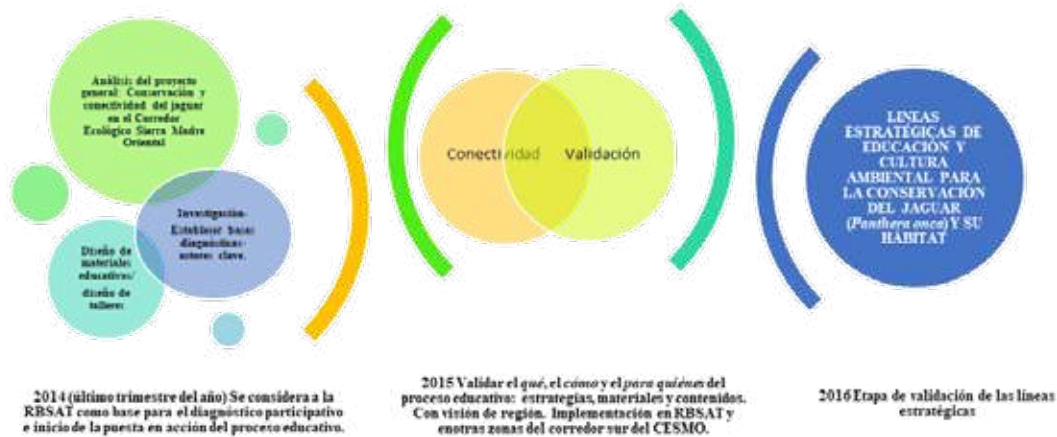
Análisis del proyecto general: Conservación y conectividad del jaguar en el Corredor Ecológico Sierra Madre Oriental

Investigación- Establecer base diagnóstica- actores clave.

Diseño de materiales educativos/ diseño de talleres

Conectividad

Validación

LINEAS ESTRATÉGICAS DE EDUCACIÓN Y CULTURA AMBIENTAL PARA LA CONSERVACION DEL JAGUAR (Panthera onca) Y SU HABITAT

2014 (último trimestre del año) Se considera a la RBSAT como base para el diagnóstico participativo e inicio de la puesta en acción del proceso educativo.

2015 Validar el qué, el cómo y el para quiénes del proceso educativo: estrategias, materiales y contenidos. Con visión de región. Implementación en RBSAT y enotras zonas del corredor sur del CESMO.

2016 Etapa de validación de las líneas estratégicas